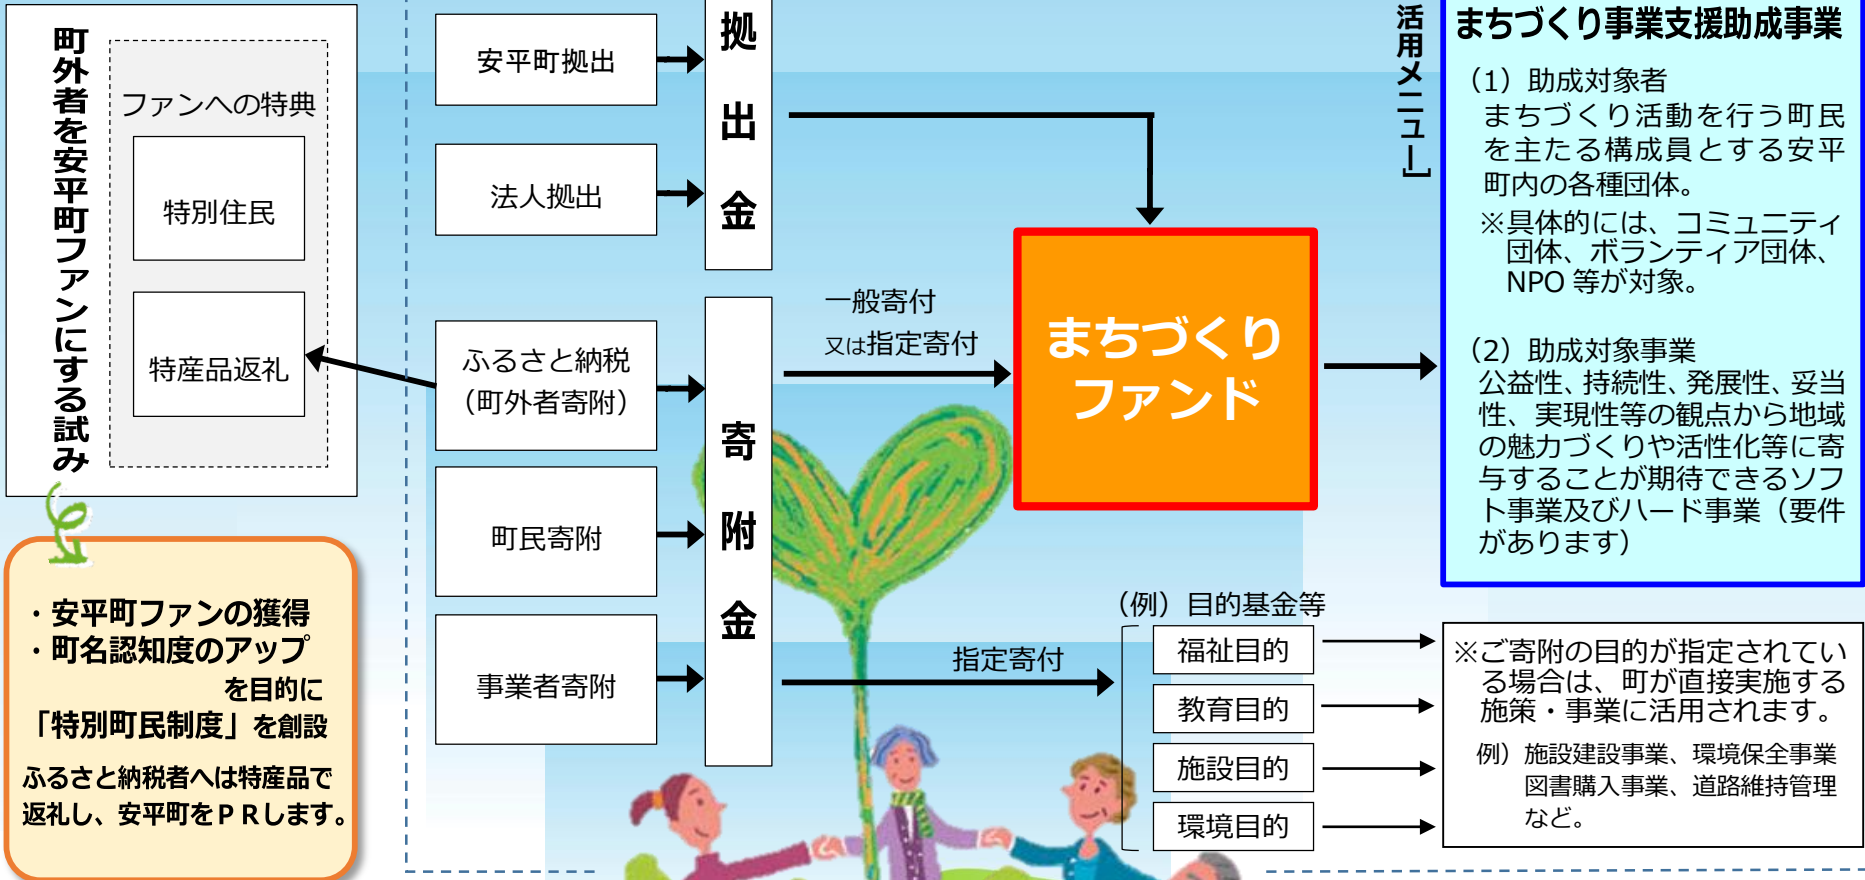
町外者を安平町ファンにする試み

ファンへの特典

特別住民

特産品返礼

・安平町ファンの獲得
・町名認知度のアップ
を目的に
「特別町民制度」を創設

ふるさと納税者へは特産品で返礼し、安平町をＰＲします。

安平町拠出

法人拠出

拠出金

ふるさと納税
（町外者寄附）

町民寄附

事業者寄附

寄附金

一般寄付
又は指定寄付

まちづくりファンド

指定寄付

（例）目的基金等

福祉目的

教育目的

施設目的

環境目的

活用メニュー

まちづくり事業支援助成事業

（1）助成対象者
まちづくり活動を行う町民を主たる構成員とする安平町内の各種団体。
※具体的には、コミュニティ団体、ボランティア団体、NPO 等が対象。

（2）助成対象事業
公益性、持続性、発展性、妥当性、実現性等の観点から地域の魅力づくりや活性化等に寄与することが期待できるソフト事業及びハード事業（要件があります）

※ご寄附の目的が指定されている場合は、町が直接実施する施策・事業に活用されます。
例）施設建設事業、環境保全事業
図書購入事業、道路維持管理
など。